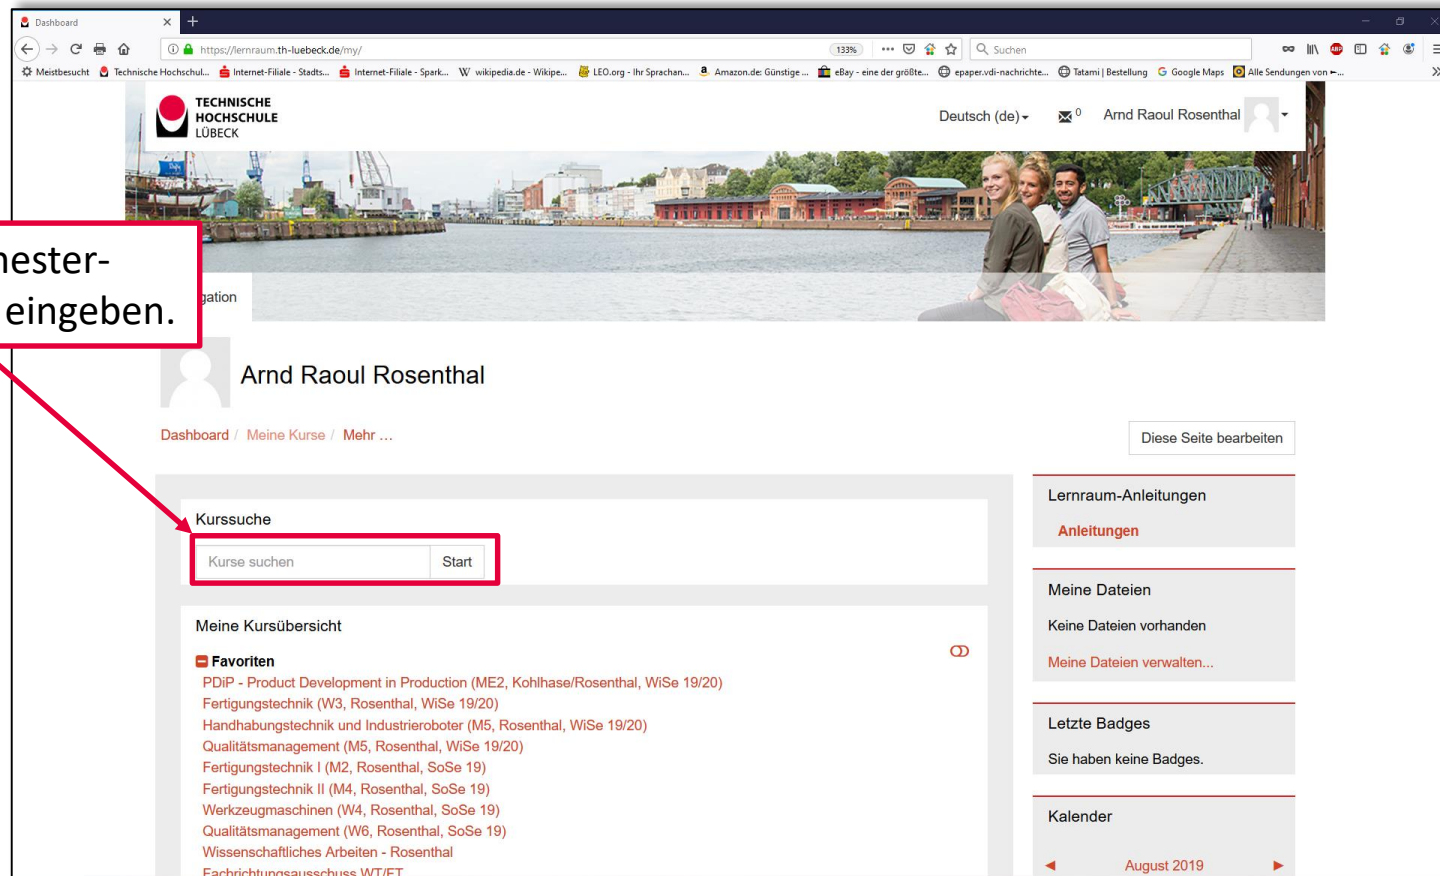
Dashboard

https://lernraum.th-luebeck.de/my/

133%

Suchen

Meistbesucht Technische Hochschul... Internet-Filiale - Stadts... Internet-Filiale - Spark... wikipedia.de - Wikipe... LEO.org - Ihr Sprachen... Amazon.de: Günstige ... eBay - eine der größte... epaper.vdi-nachrichte... Tatami | Bestellung Google Maps Alle Sendungen von ...

TECHNISCHE HOCHSCHULE LÜBECK

Deutsch (de)

0

Arnd Raoul Rosenthal

nester- eingeben.

gation

Arnd Raoul Rosenthal

Dashboard / Meine Kurse / Mehr ...

Diese Seite bearbeiten

Kurssuche

Kurse suchen

Start

Meine Kursübersicht

Favoriten

PDiP - Product Development in Production (ME2, Kohlhase/Rosenthal, WiSe 19/20)
Fertigungstechnik (W3, Rosenthal, WiSe 19/20)
Handhabungstechnik und Industrieroboter (M5, Rosenthal, WiSe 19/20)
Qualitätsmanagement (M5, Rosenthal, WiSe 19/20)
Fertigungstechnik I (M2, Rosenthal, SoSe 19)
Fertigungstechnik II (M4, Rosenthal, SoSe 19)
Werkzeugmaschinen (W4, Rosenthal, SoSe 19)
Qualitätsmanagement (W6, Rosenthal, SoSe 19)
Wissenschaftliches Arbeiten - Rosenthal
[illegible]

Lernraum-Anleitungen

Anleitungen

Meine Dateien

Keine Dateien vorhanden

Meine Dateien verwalten...

Letzte Badges

Sie haben keine Badges.

Kalender

August 2019